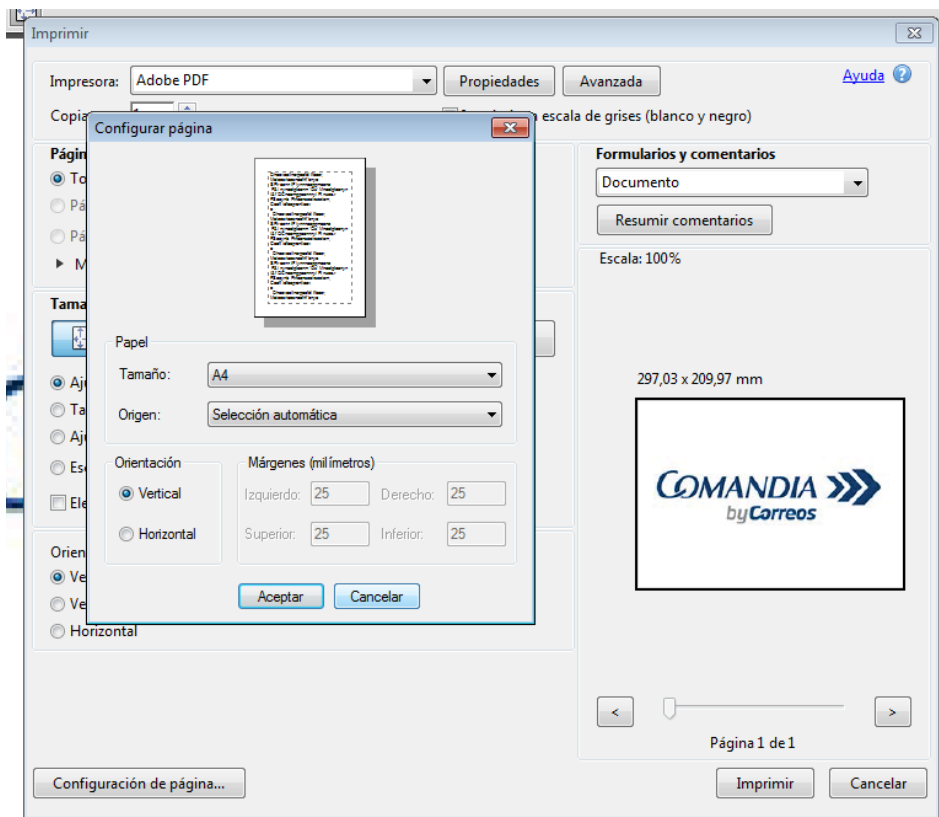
Imprimir

Impresora: Adobe PDF
Propiedades
Avanzada
Ayuda

Copia
escala de grises (blanco y negro)

Configurar página

Págin
To
Pá
Pá
M

Tama

Aju
Ta
Aju
Es
Ele

Orien
Ve
Ve
Horizontal

Papel
Tamaño: A4
Origen: Selección automática

Orientación
Vertical
Horizontal

Márgenes (milímetros)
Izquierdo: 25
Derecho: 25
Superior: 25
Inferior: 25

Aceptar
Cancelar

Formularios y comentarios
Documento
Resumir comentarios

Escala: 100%

297,03 x 209,97 mm

COMANDIA
byCorreos

<
>
Página 1 de 1

Configuración de página...
Imprimir
Cancelar